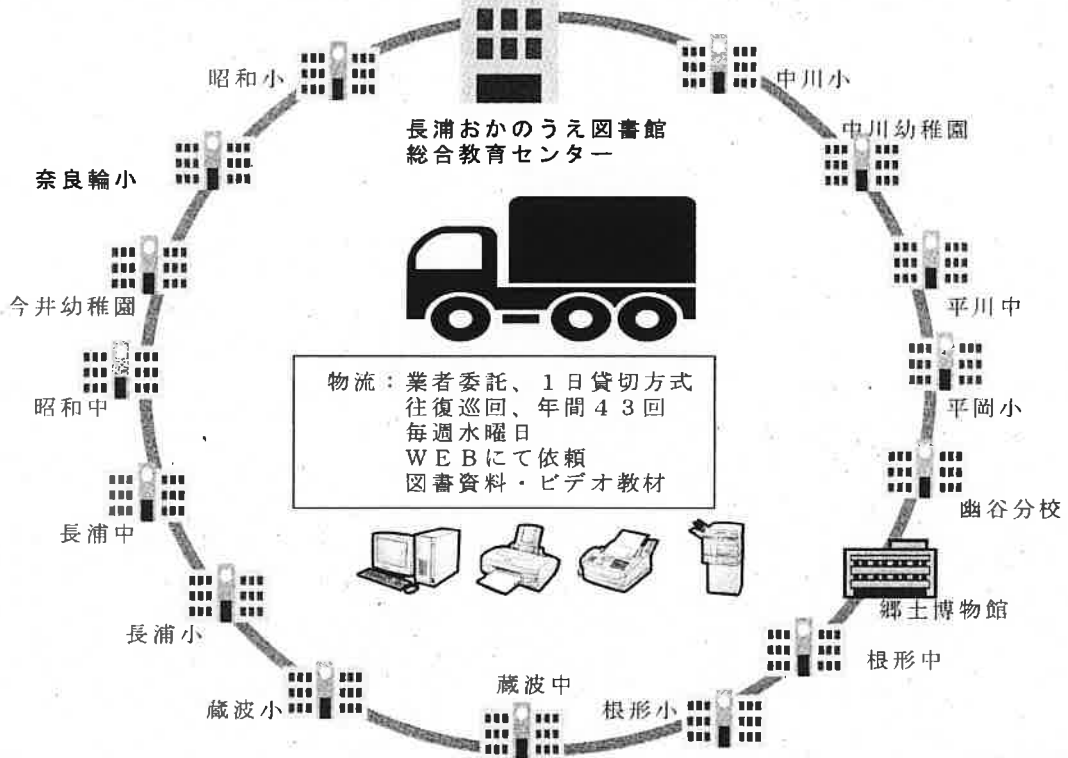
長浦おかのうえ図書館
総合教育センター

昭和小

中川小

中川幼稚園

奈良輪小

平川中

今井幼稚園

物流：業者委託、１日貸切方式
往復巡回、年間４３回
毎週水曜日
ＷＥＢにて依頼
図書資料・ビデオ教材

昭和中

平岡小

幽谷分校

長浦中

郷土博物館

長浦小

根形中

蔵波中

蔵波小

根形小